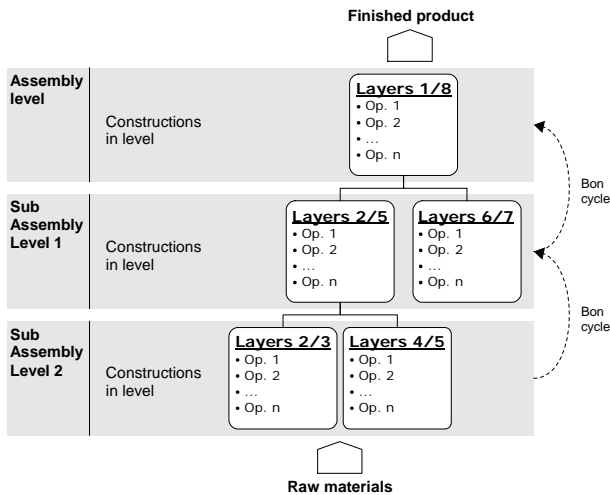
Finished product

Assembly level

Constructions in level

Layers 1/8
• Op. 1
• Op. 2
• …
• Op. n

Bon cycle

Sub Assembly Level 1

Constructions in level

Layers 2/5
• Op. 1
• Op. 2
• …
• Op. n

Layers 6/7
• Op. 1
• Op. 2
• …
• Op. n

Bon cycle

Sub Assembly Level 2

Constructions in level

Layers 2/3
• Op. 1
• Op. 2
• …
• Op. n

Layers 4/5
• Op. 1
• Op. 2
• …
• Op. n

Raw materials